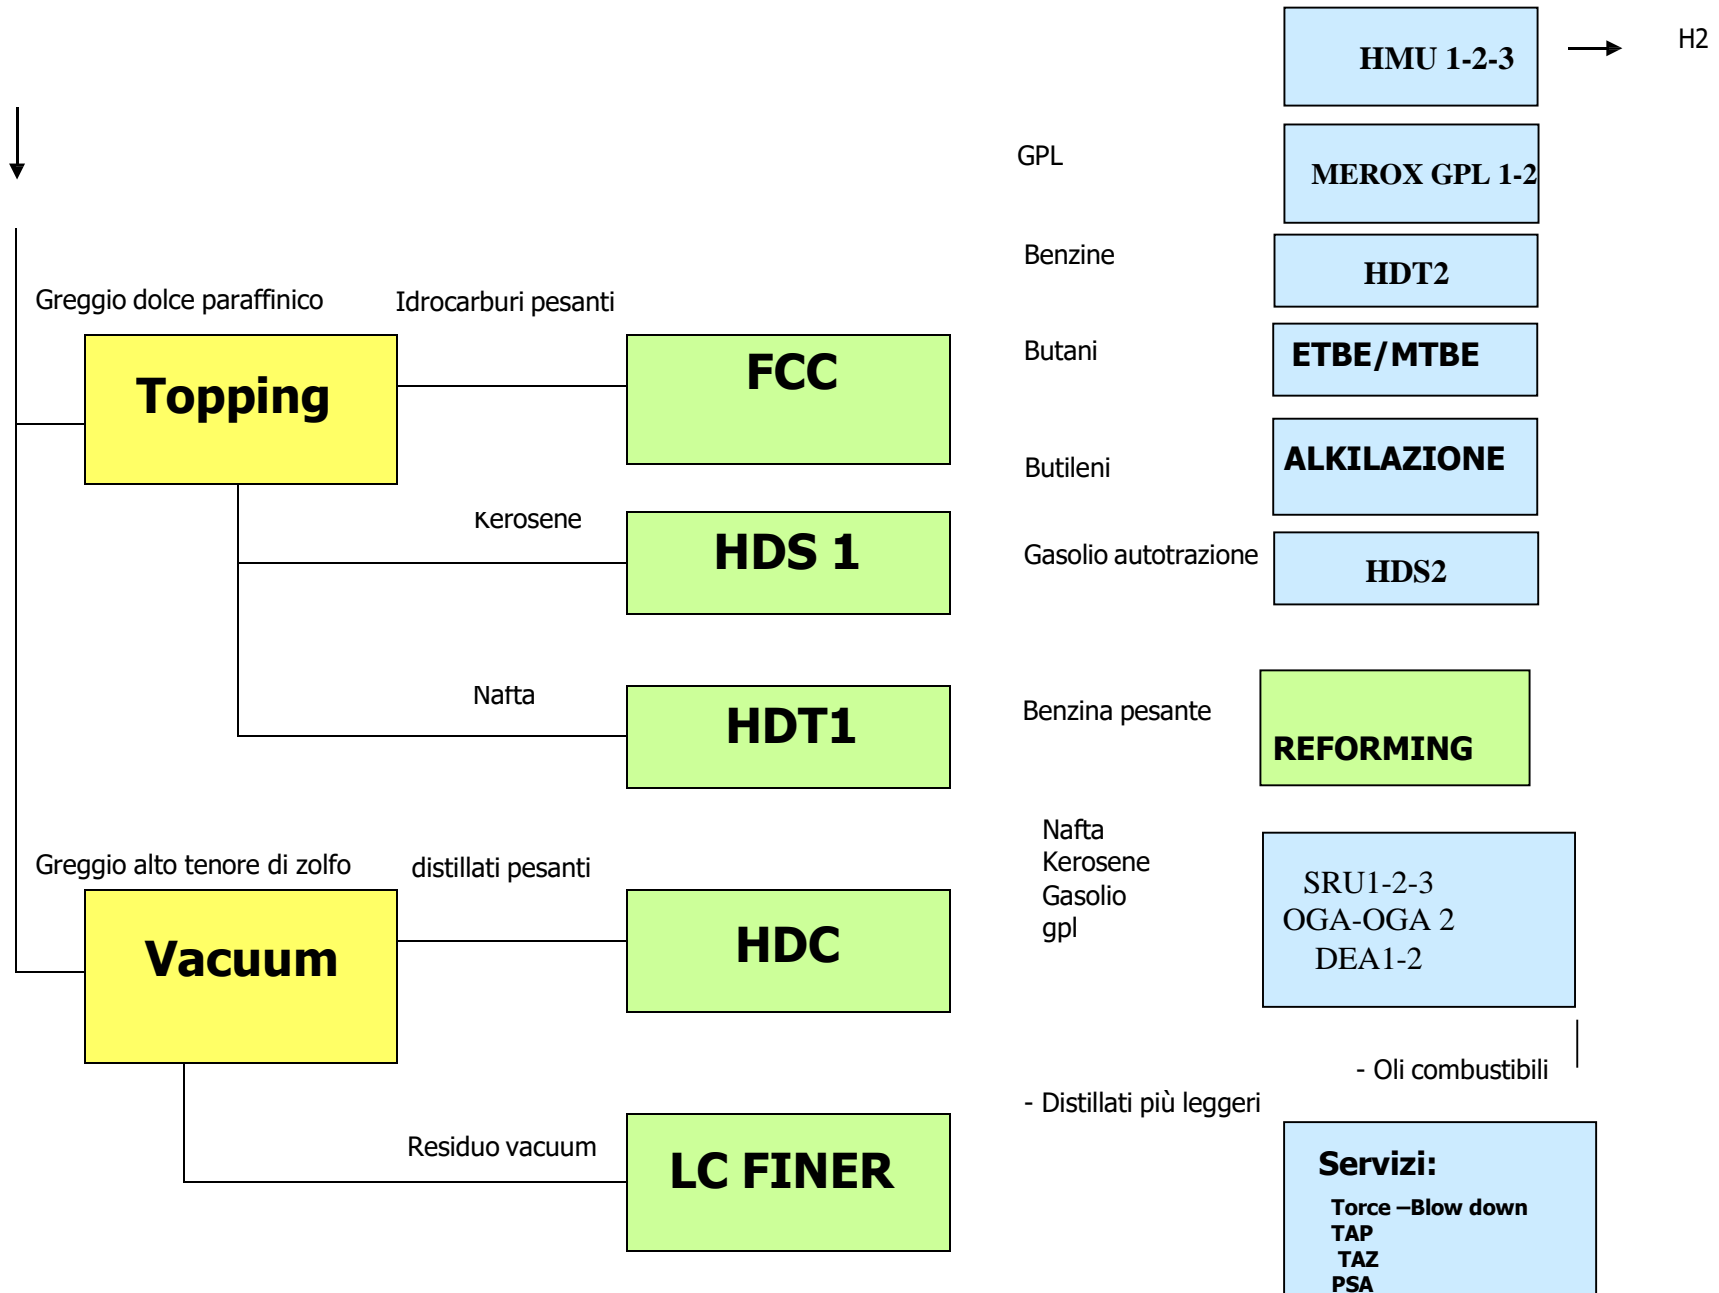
HMU 1-2-3

H2

GPL

MEROX GPL 1-2

Benzine

HDT2

Greggio dolce paraffinico

Idrocarburi pesanti

Butani

ETBE/MTBE

Topping

FCC

Butileni

ALKILAZIONE

Kerosene

HDS 1

Gasolio autotrazione

HDS2

Nafta

HDT1

Benzina pesante

REFORMING

Nafta
Kerosene
Gasolio
gpl

SRU1-2-3
OGA-OGA 2
DEA1-2

Greggio alto tenore di zolfo

distillati pesanti

Vacuum

HDC

- Oli combustibili

- Distillati più leggeri

Residuo vacuum

LC FINER

Servizi:
Torce –Blow down
TAP
TAZ
PSA